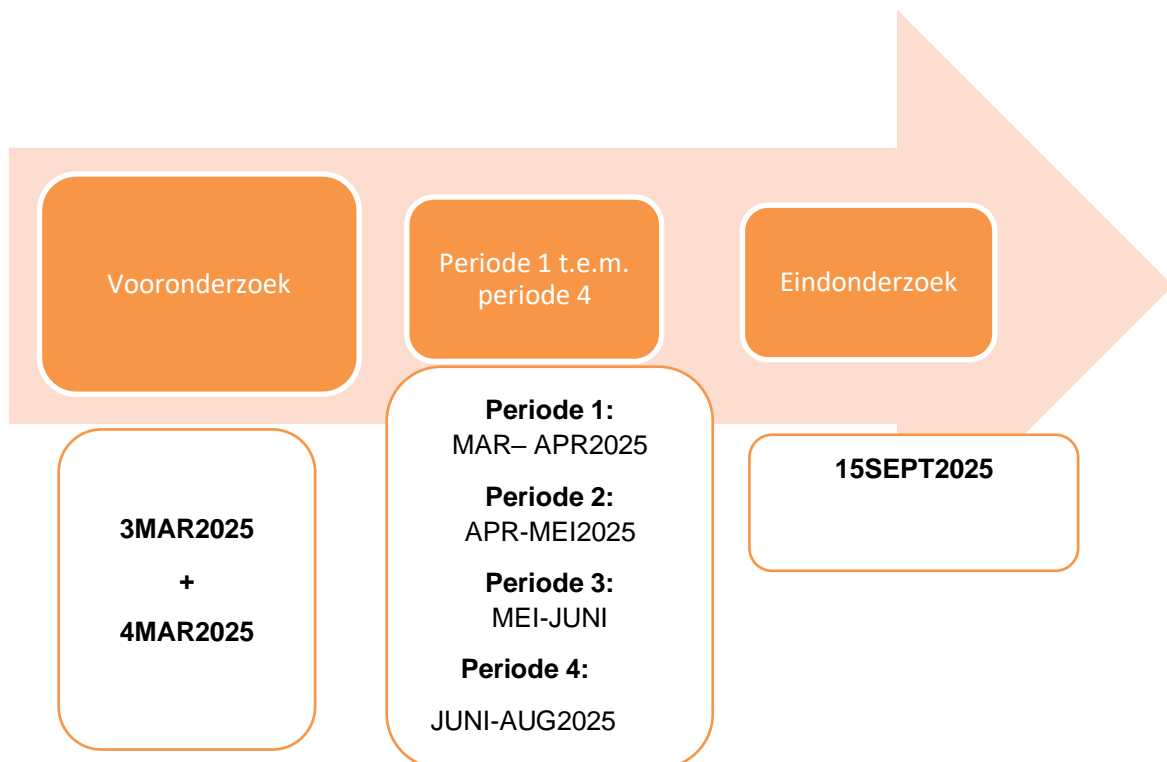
Vooronderzoek

Periode 1 t.e.m. periode 4

Eindonderzoek

3MAR2025

+

4MAR2025

**Periode 1:**
MAR– APR2025

**Periode 2:**
APR-MEI2025

**Periode 3:**
MEI-JUNI

**Periode 4:**

JUNI-AUG2025

15SEPT2025